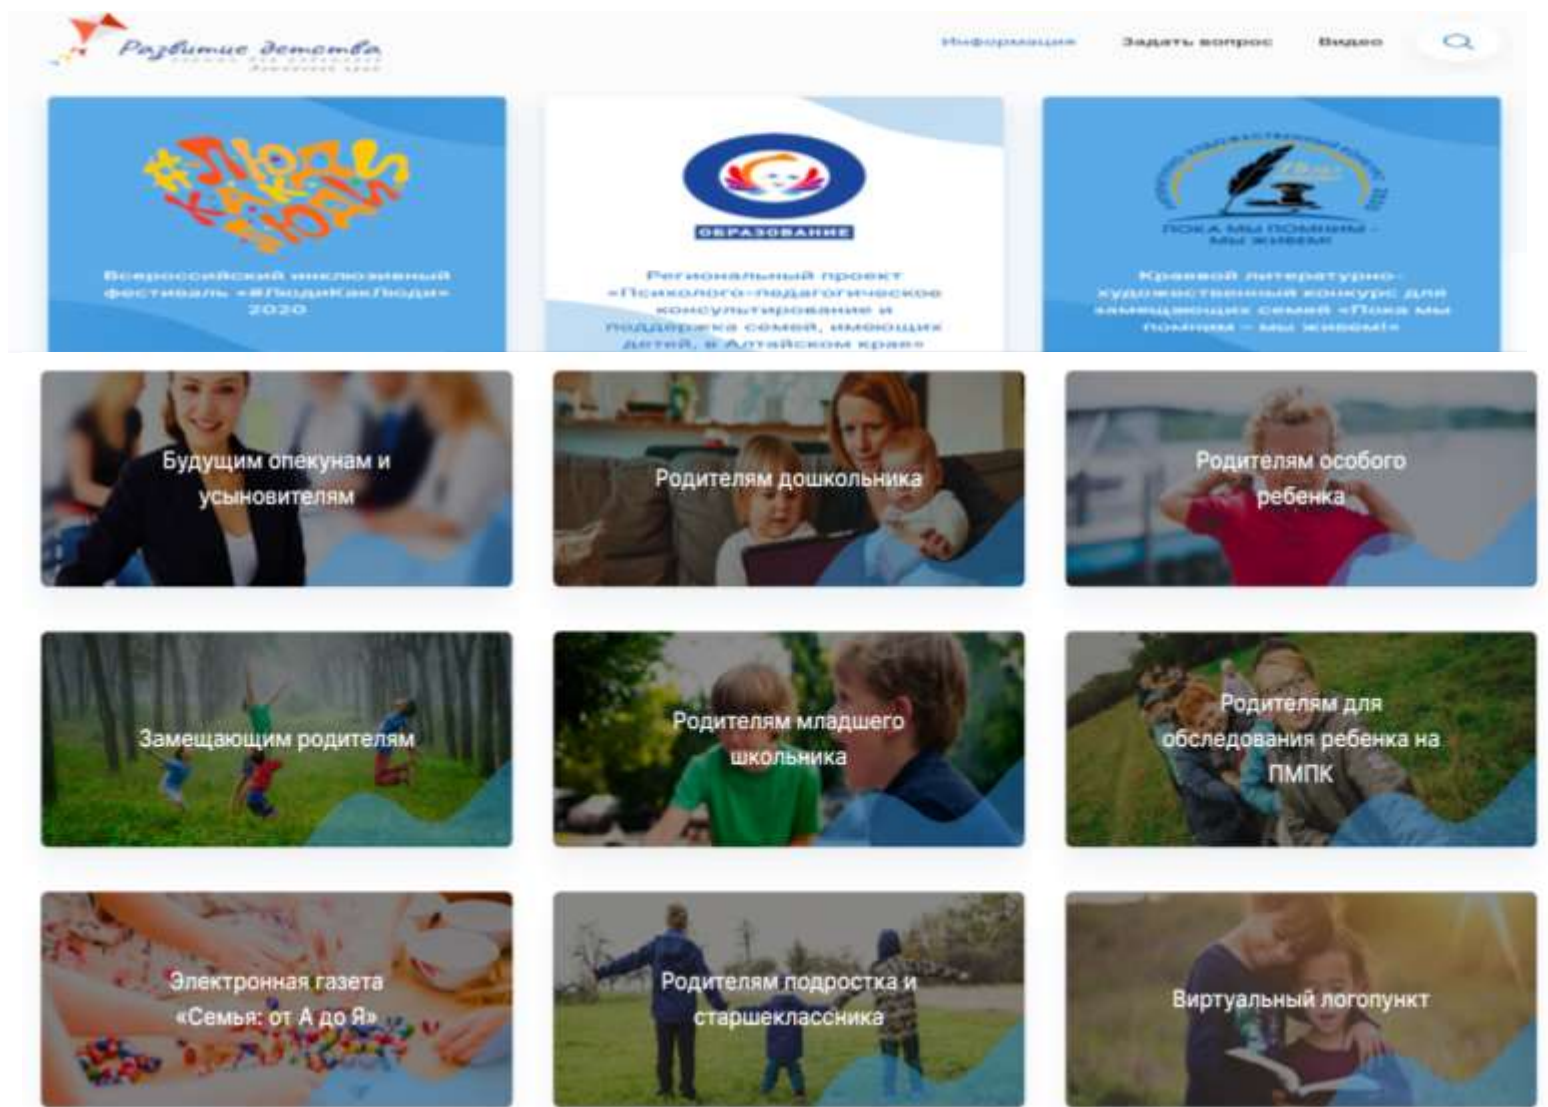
Развитие детства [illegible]

Информация Задать вопрос Видео

#ЛюдиКакЛюди

Всероссийский инклюзивный фестиваль «#ЛюдиКакЛюди» 2020

ОБРАЗОВАНИЕ

Региональный проект «Психолого-педагогическое консультирование и поддержка семей, имеющих детей, в Алтайском крае»

ПОКА МЫ ПОМНИМ - МЫ ЖИВЕМ!

Краевой литературно-художественный конкурс для замещающих семей «Пока мы помним – мы живем!»

Будущим опекунам и усыновителям

Родителям дошкольника

Родителям особого ребенка

Замещающим родителям

Родителям младшего школьника

Родителям для обследования ребенка на ПМПК

Электронная газета «Семья: от А до Я»

Родителям подростка и старшеклассника

Виртуальный логопункт